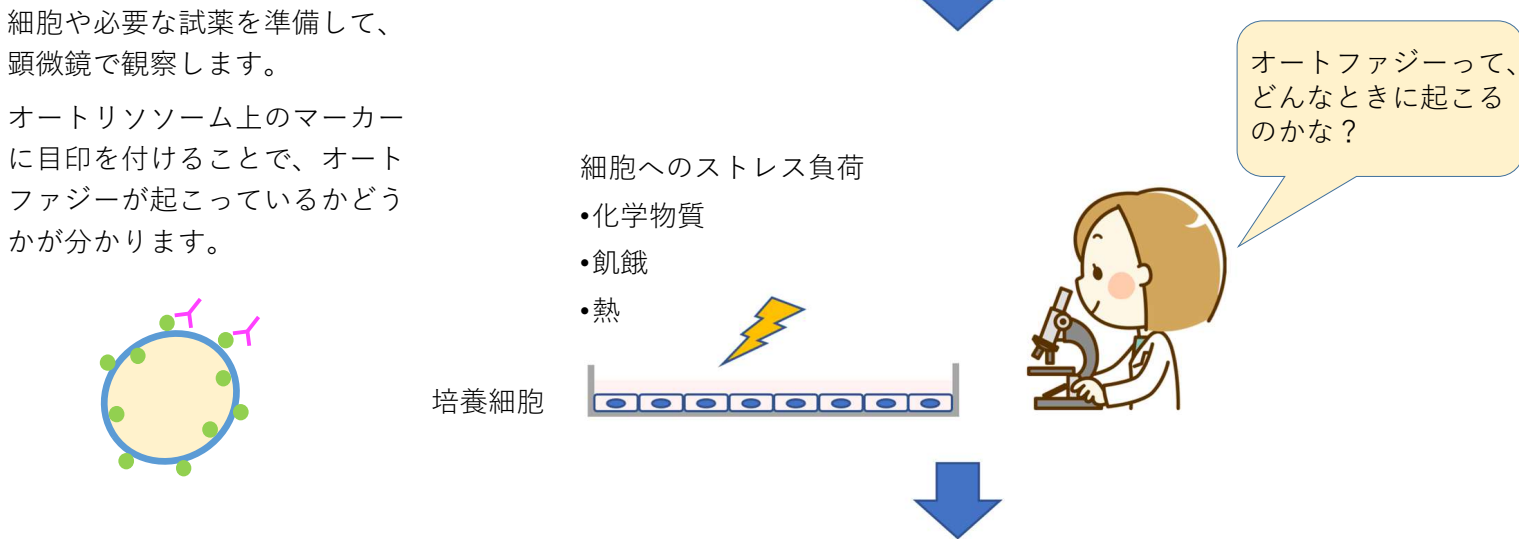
細胞や必要な試薬を準備して、顕微鏡で観察します。

オートリソソーム上のマーカーに目印を付けることで、オートファジーが起こっているかどうかが分かります。

細胞へのストレス負荷
•化学物質
•飢餓
•熱

培養細胞

オートファジーって、どんなときに起こるのかな？